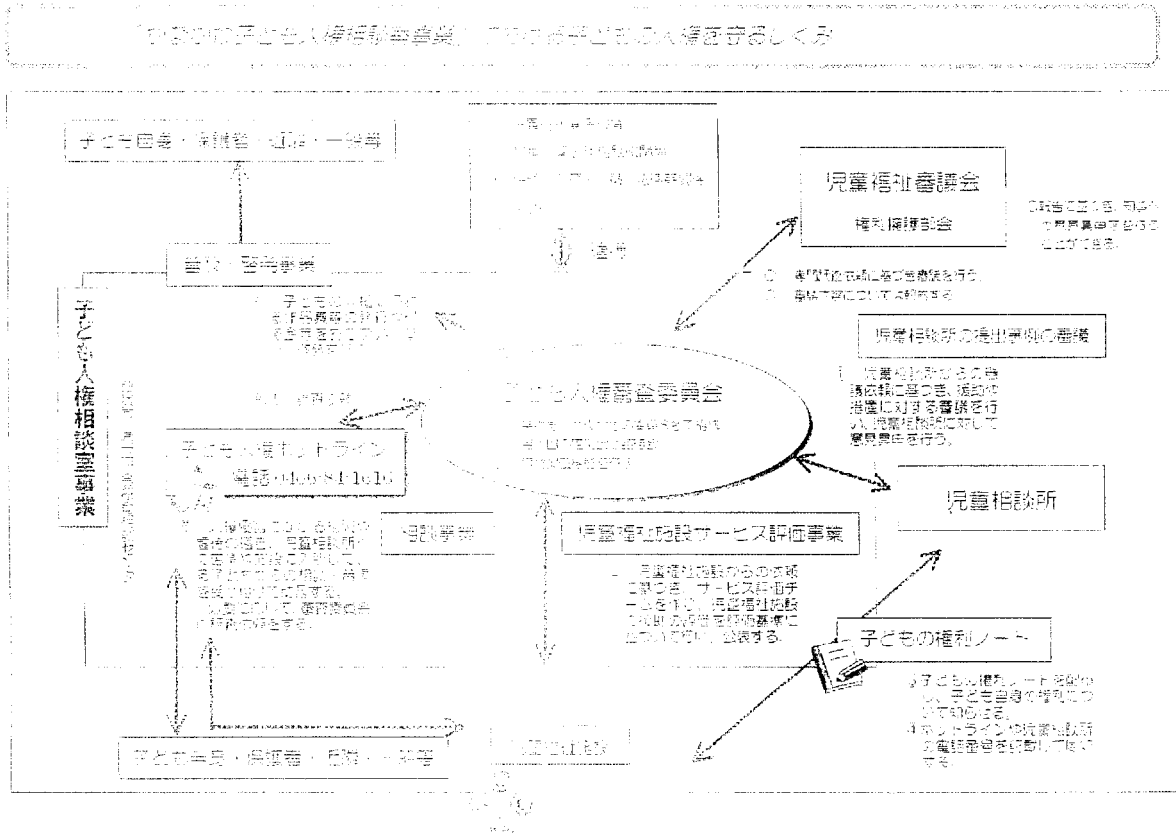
「かながわ子ども人権相談事業」における子どもの人権を守るしくみ

子ども自身・保護者・近隣・一般等

普及・啓発事業

子ども人権相談室事業

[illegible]

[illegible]

児童福祉審議会

権利擁護部会

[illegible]

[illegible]

児童相談所の措置事例の審議

児童相談所からの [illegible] に基づき、援助や措置に対する審議を行い、児童相談所に対して意見具申を行う。

子ども人権審査委員会

子ども人権ホットライン

電話 046-841-1616

相談事業

児童福祉施設サービス評価事業

児童福祉施設からの依頼に基づき、サービス評価チームを作り、児童福祉施設の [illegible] に照らして評価し、公表する。

児童相談所

子どもの権利ノート

子どもの権利ノートを配布し、子ども自身の権利について知らせる。ホットラインや児童相談所の電話番号を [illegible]

子ども自身・保護者・施設・一般等

児童福祉施設